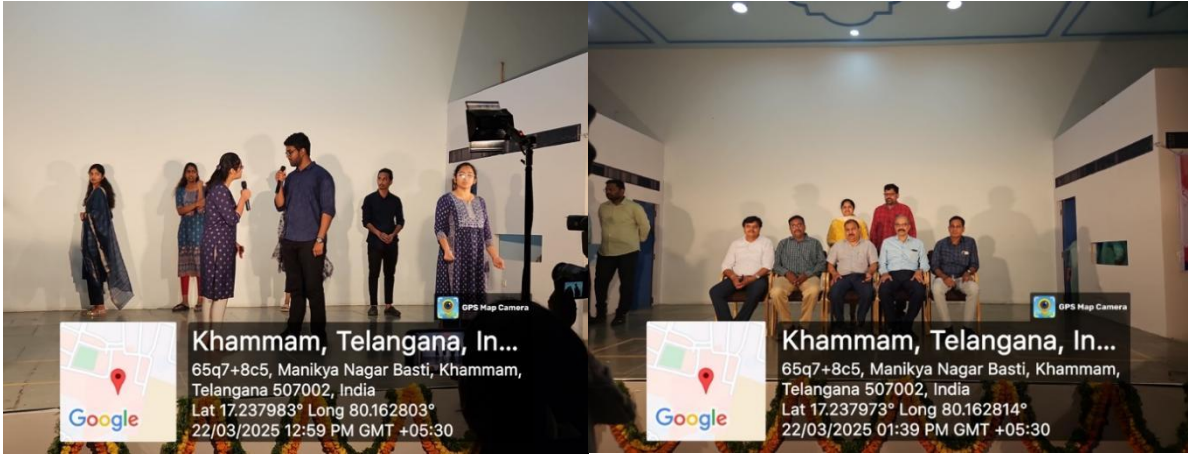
GPS Map Camera

Google

Khammam, Telangana, In...
65q7+8c5, Manikya Nagar Basti, Khammam, Telangana 507002, India
Lat 17.237983° Long 80.162803°
22/03/2025 12:59 PM GMT +05:30

GPS Map Camera

Google

Khammam, Telangana, In...
65q7+8c5, Manikya Nagar Basti, Khammam, Telangana 507002, India
Lat 17.237973° Long 80.162814°
22/03/2025 01:39 PM GMT +05:30